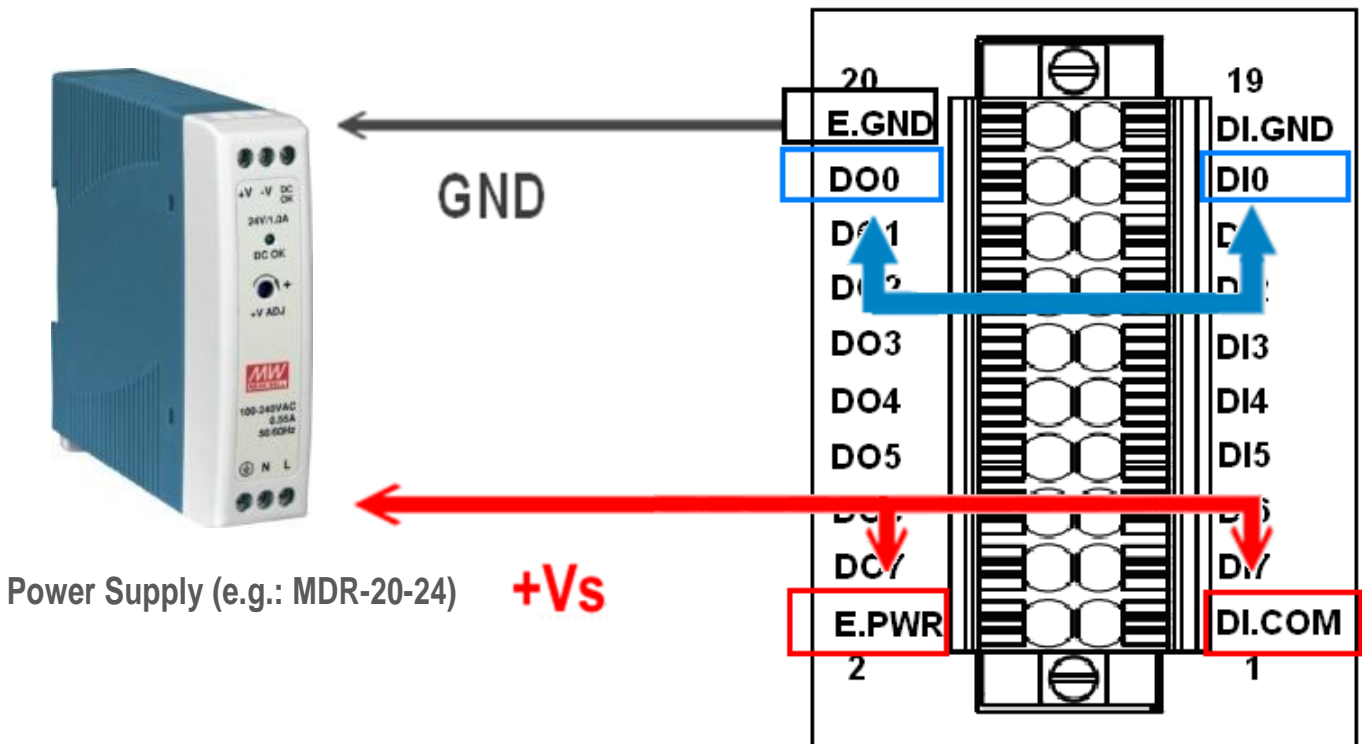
+V -V DC OK

24V/1.0A

DC OK

+V ADJ

MW

100-240VAC
0.55A
50/60Hz

N L

Power Supply (e.g.: MDR-20-24)

GND

+Vs

20

E.GND

DO0

D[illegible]1

D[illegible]2

DO3

DO4

DO5

D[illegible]

D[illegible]7

E.PWR

2

19

DI.GND

DI0

D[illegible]

D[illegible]2

DI3

DI4

DI5

D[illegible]6

D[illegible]7

DI.COM

1